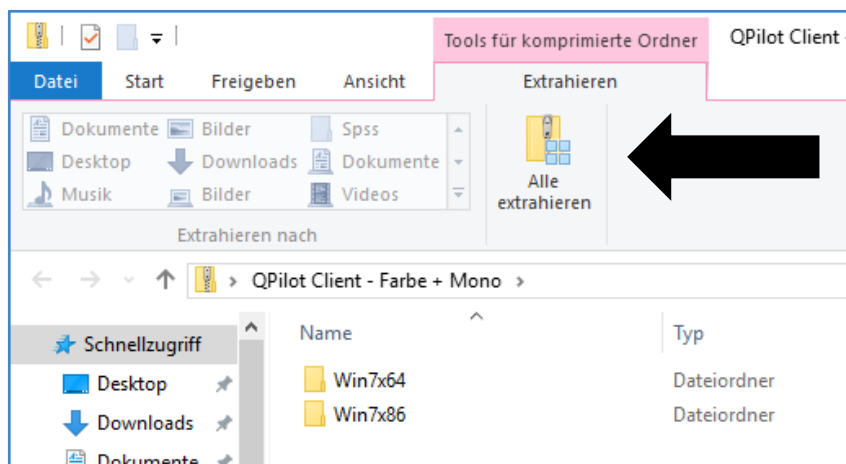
Tools für komprimierte Ordner

QPilot Client -

Datei Start Freigeben Ansicht Extrahieren

Dokumente Bilder Spss
Desktop Downloads Dokumente
Musik Bilder Videos

Extrahieren nach

Alle extrahieren

QPilot Client - Farbe + Mono

Schnellzugriff
Desktop
Downloads
Dokumente

| Name | Typ |
|---|---|
| Win7x64 | Dateiordner |
| Win7x86 | Dateiordner |